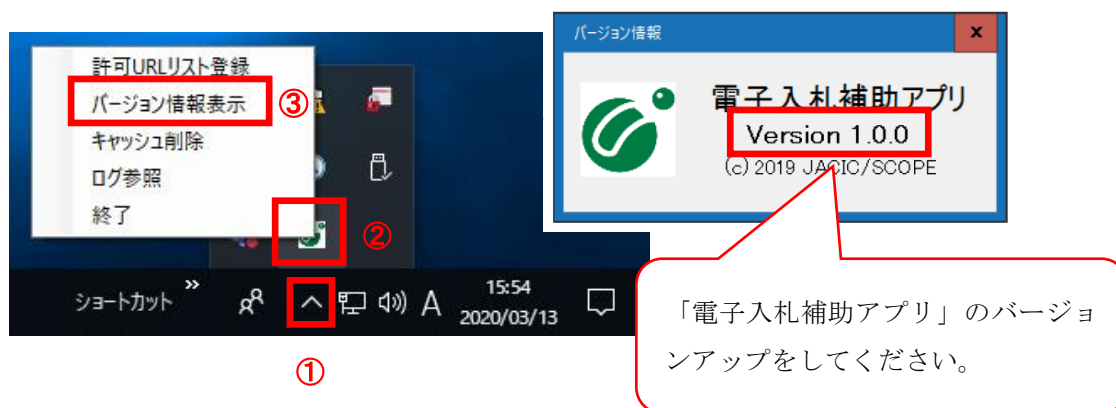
許可URLリスト登録
バージョン情報表示
キャッシュ削除
ログ参照
終了

③

②

ショートカット »

A

15:54
2020/03/13

①

バージョン情報

x

電子入札補助アプリ
Version 1.0.0
(c) 2019 JACIC/SCOPE

「電子入札補助アプリ」のバージョンアップをしてください。